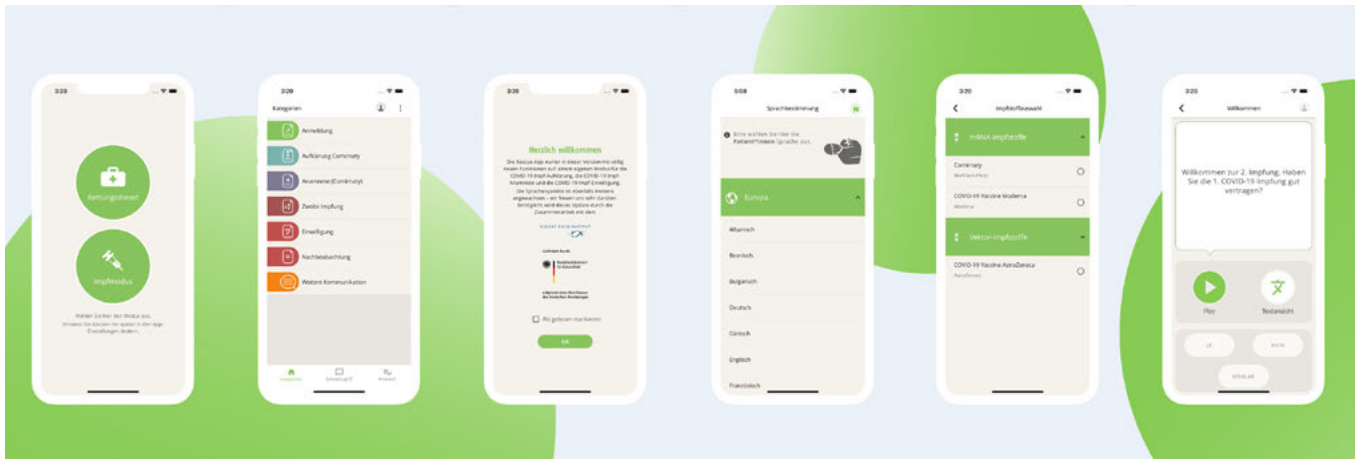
3:20

Rettungsdienst

Impfmodus

Wählen Sie hier den Modus aus. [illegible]

3:20

Kategorien

Anmeldung

Aufklärung Comirnaty

Anamnese (Comirnaty)

Zweite Impfung

Einwilligung

Nachbeobachtung

Weitere Kommunikation

Kategorien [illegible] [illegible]

3:20

Herzlich willkommen

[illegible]

Als gelesen markieren

OK

5:08

Sprachbestimmung

Bitte wählen Sie hier die Patient*innen Sprache aus.

Europa

Albanisch

Bosnisch

Bulgarisch

Deutsch

Dänisch

Englisch

Französisch

3:20

Impfstoffauswahl

mRNA-Impfstoffe

Comirnaty
BioNTech Pfizer

COVID-19 Vaccine Moderna
Moderna

Vektor-Impfstoffe

COVID-19 Vaccine AstraZeneca
AstraZeneca

3:20

Willkommen

Willkommen zur 2. Impfung. Haben Sie die 1. COVID-19 Impfung gut vertragen?

Play

Textansicht

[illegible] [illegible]

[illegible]